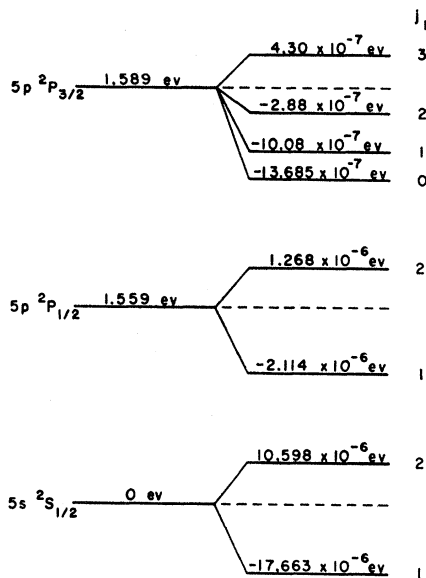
$j_1$

$5p\ ^2P_{3/2}$ 1.589 ev

$4.30 \times 10^{-7}$ ev 3

$-2.88 \times 10^{-7}$ ev 2

$-10.08 \times 10^{-7}$ ev 1

$-13.685 \times 10^{-7}$ ev 0

$5p\ ^2P_{1/2}$ 1.559 ev

$1.268 \times 10^{-6}$ ev 2

$-2.114 \times 10^{-6}$ ev 1

$5s\ ^2S_{1/2}$ 0 ev

$10.598 \times 10^{-6}$ ev 2

$-17.663 \times 10^{-6}$ ev 1